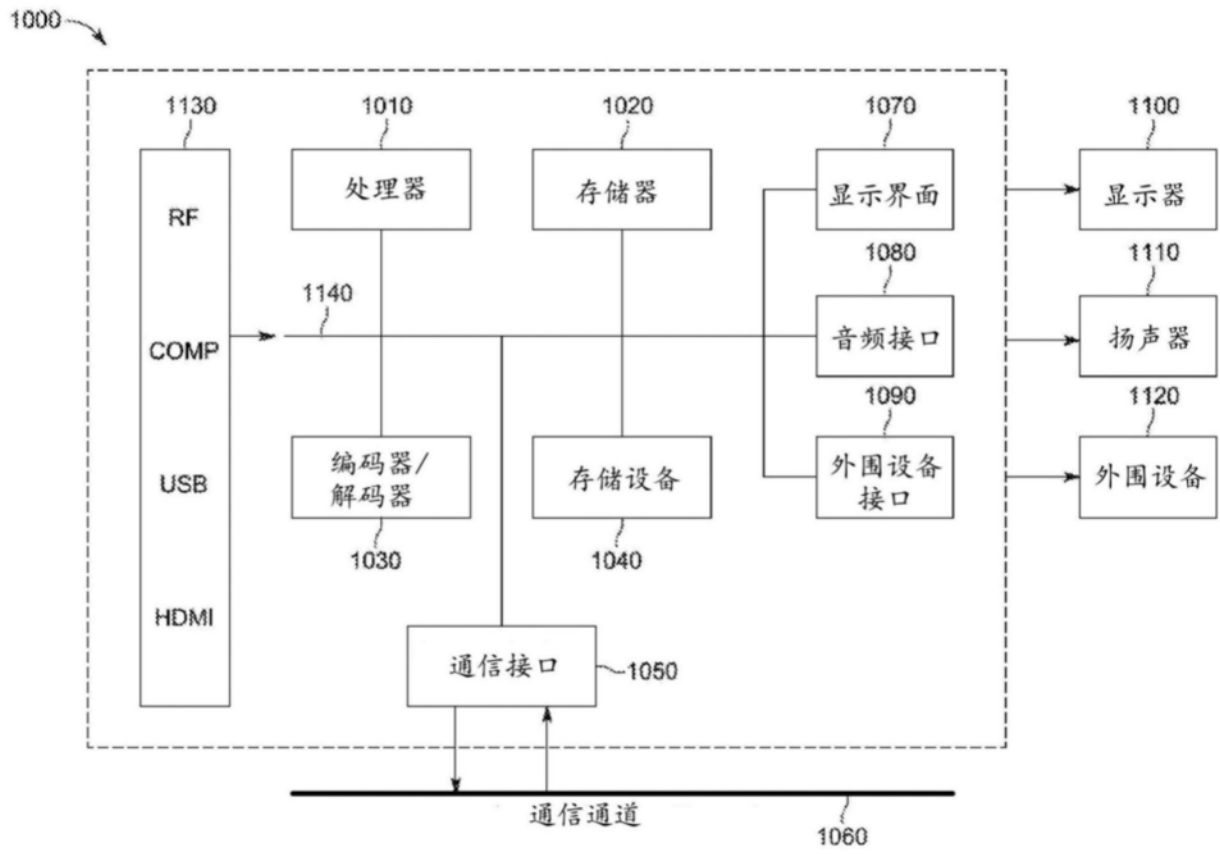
1000

1130

RF

COMP

USB

HDMI

1010

处理器

1020

存储器

1070

显示界面

1100

显示器

1080

音频接口

1110

扬声器

1140

1090

外围设备接口

1120

外围设备

编码器/解码器

1030

存储设备

1040

通信接口

1050

通信通道

1060